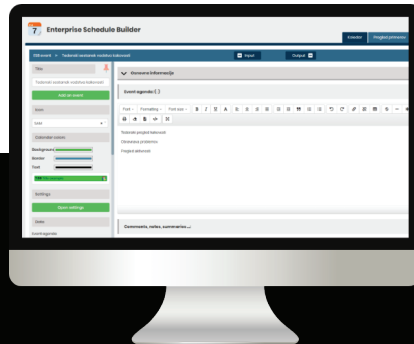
7 Enterprise Schedule Builder

Kalendar Pregled pritisnite

Tiši event > Tedenski sestanek vodstva kakovosti

Input Output

Title

Tedenski sestanek vodstva kakovosti

Add an event

Icon

Calendar colors

Background

Border

Text

Settings

Open settings

Date

Event agenda

Osnovne informacije

Event agenda (.)

Font Formatting Font size B I U A

Tedenski pregled kakovosti

Obravnava pritožbenic

Pregled aktivnosti

Comments, notes, commentaries ...